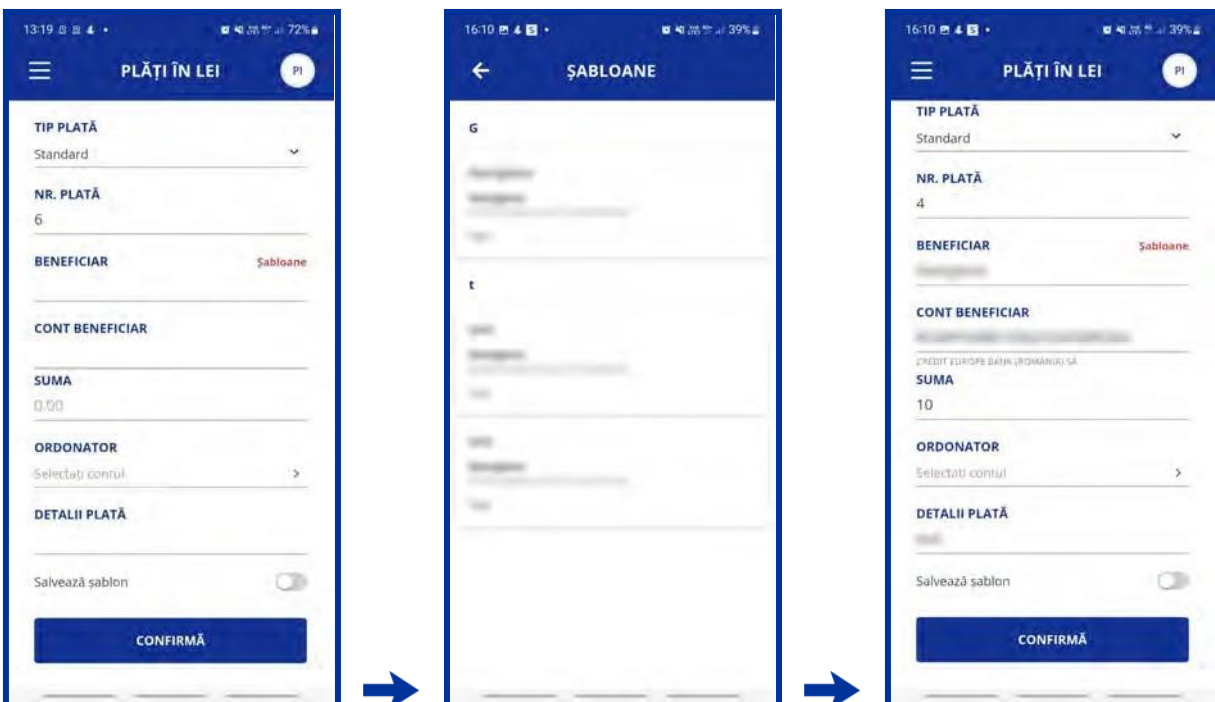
13:19 72%

PLĂȚI ÎN LEI

PI

TIP PLATĂ
Standard

NR. PLATĂ
6

BENEFICIAR
Șabloane

CONT BENEFICIAR

SUMA
0.00

ORDONATOR
Selectați contul

DETALII PLATĂ

Salvează șablon

CONFIRMĂ

16:10 39%

ȘABLOANE

G

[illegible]

t

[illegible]

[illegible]

16:10 39%

PLĂȚI ÎN LEI

PI

TIP PLATĂ
Standard

NR. PLATĂ
4

BENEFICIAR
Șabloane
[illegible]

CONT BENEFICIAR
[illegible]
CREDIT EUROPE BANK (ROMANIA) SA

SUMA
10

ORDONATOR
Selectați contul

DETALII PLATĂ
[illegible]

Salvează șablon

CONFIRMĂ